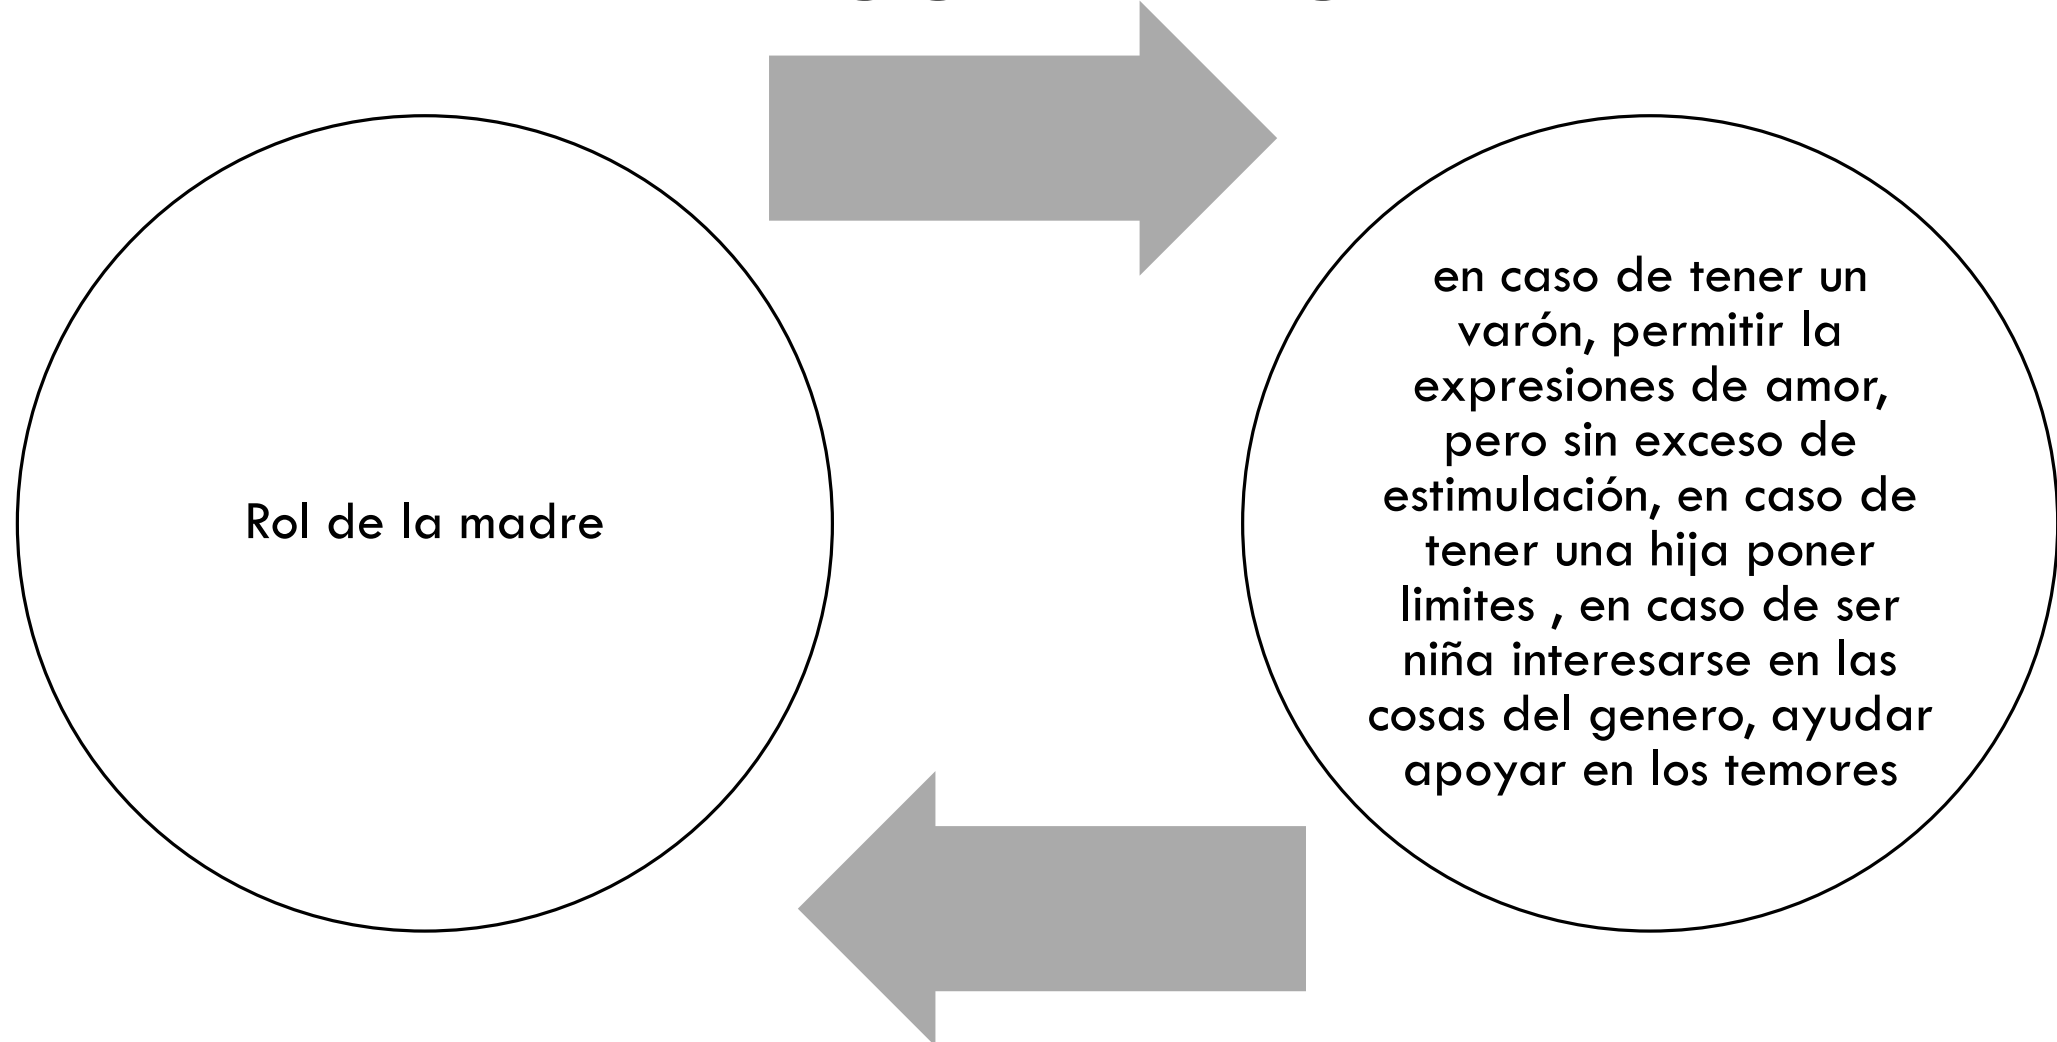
Rol de la madre

en caso de tener un varón, permitir la expresiones de amor, pero sin exceso de estimulación, en caso de tener una hija poner limites , en caso de ser niña interesarse en las cosas del genero, ayudar apoyar en los temores